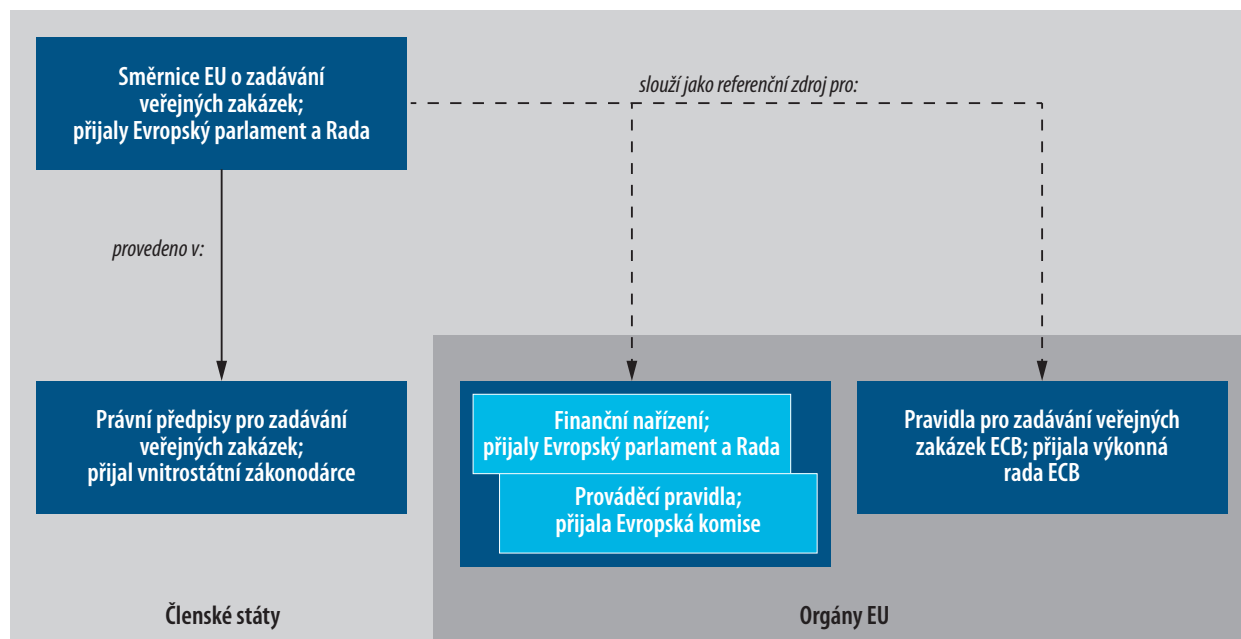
Směrnice EU o zadávání veřejných zakázek; přijaly Evropský parlament a Rada

slouží jako referenční zdroj pro:

provedeno v:

Právní předpisy pro zadávání veřejných zakázek; přijal vnitrostátní zákonodárce

Finanční nařízení; přijaly Evropský parlament a Rada

Prováděcí pravidla; přijala Evropská komise

Pravidla pro zadávání veřejných zakázek ECB; přijala výkonná rada ECB

Členské státy

Orgány EU